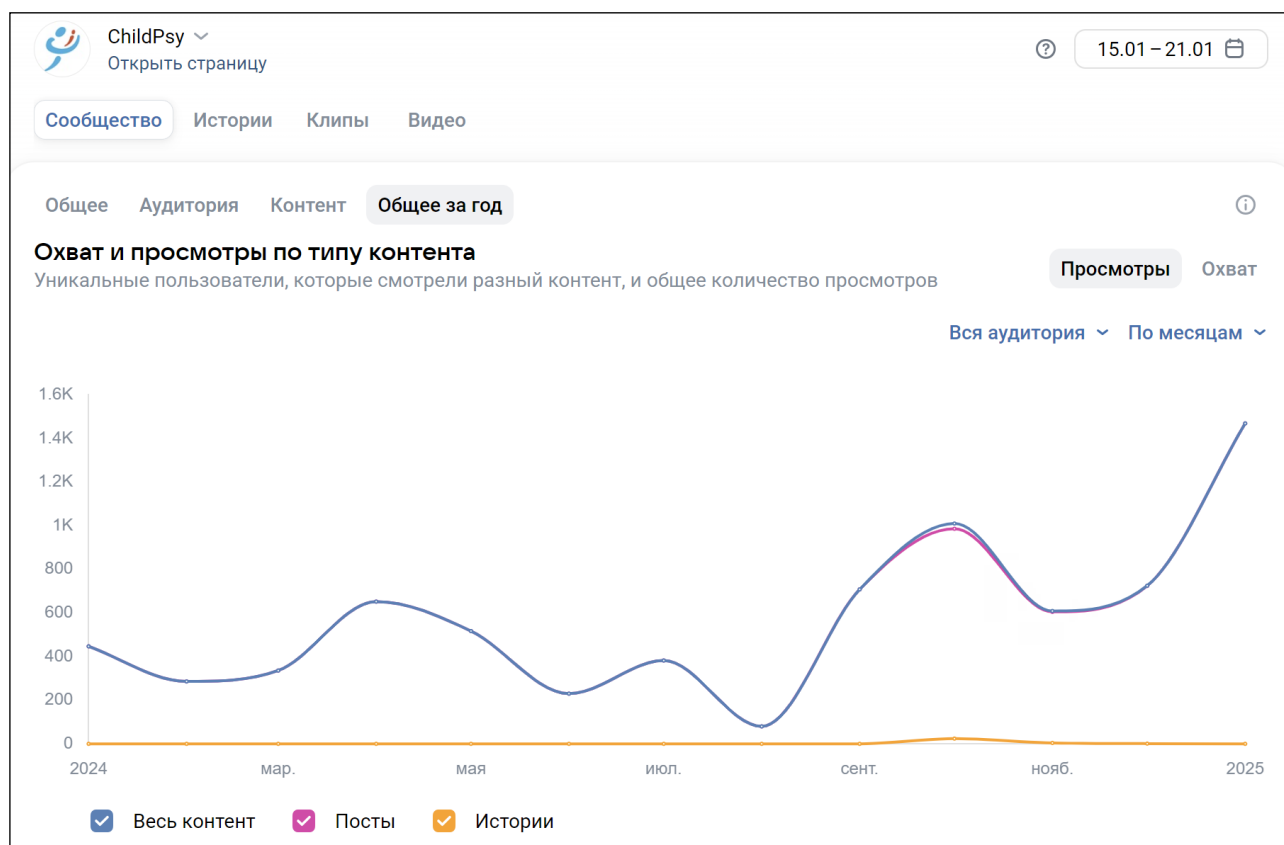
ChildPsy
Открыть страницу

15.01 – 21.01

Сообщество Истории Клипы Видео

Общее Аудитория Контент Общее за год

Охват и просмотры по типу контента
Уникальные пользователи, которые смотрели разный контент, и общее количество просмотров

Просмотры Охват

Вся аудитория По месяцам

1.6K
1.4K
1.2K
1K
800
600
400
200
0

2024 мар. мая июл. сент. нояб. 2025

Весь контент Посты Истории